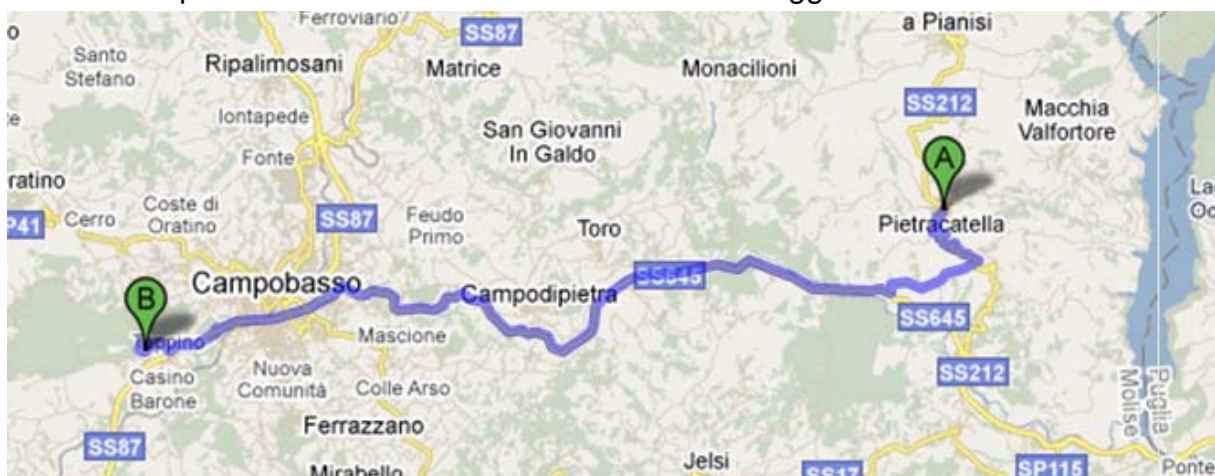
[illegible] Ferroviario SS87 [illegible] a Pianisi

Santo Stefano Ripalimosani Matrice Monacilioni SS212 Macchia Valfortore

Iontapede San Giovanni In Galdo

Fonte A

ratino Coste di Oratino Cerro P41 SS87 Feudo Primo Toro Pietracatella La Oc

Campobasso Campodipietra SS645

B Mascione SS645

Tappino Nuova Comunità Colle Arso SS212

Casino Barone Molise Puglia

SS87 Ferrazzano

Mirabello Jelsi SS17 SP115 Ponte